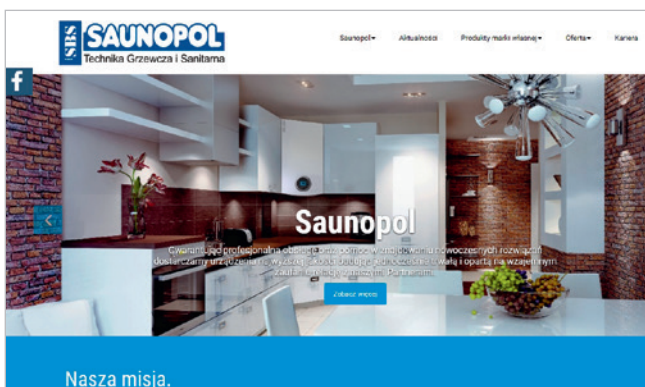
SBS SAUNOPOL
Technika Grzewcza i Sanitarna

Saunopol▾ Aktualności Produkty marki własnej▾ Oferta▾ Kariera

f

Saunopol

Gwarantujemy profesjonalną obsługę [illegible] nowoczesnych rozwiązań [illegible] dostarczamy urządzenia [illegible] trwałą i opartą na wzajemnym zaufaniu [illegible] Partnerami.

Zobacz więcej

Nasza misja.